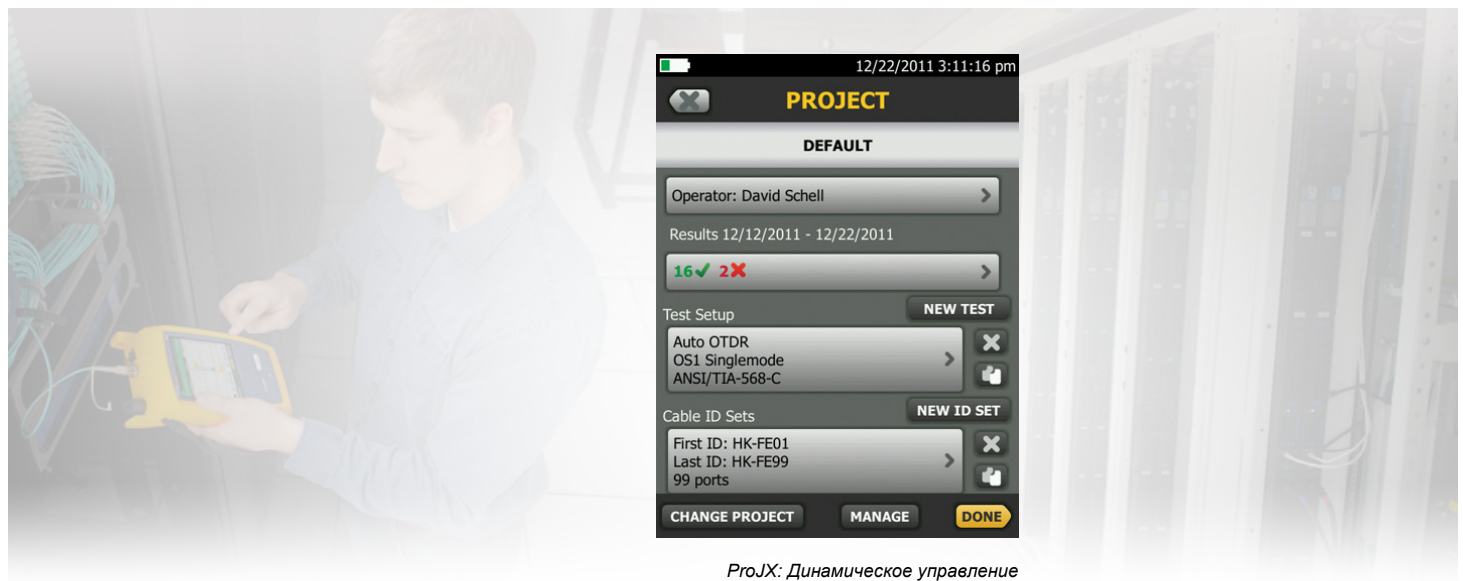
12/22/2011 3:11:16 pm

PROJECT

DEFAULT

Operator: David Schell

Results 12/12/2011 - 12/22/2011

16✓ 2✗

Test Setup

NEW TEST

Auto OTDR
OS1 Singlemode
ANSI/TIA-568-C

Cable ID Sets

NEW ID SET

First ID: HK-FE01
Last ID: HK-FE99
99 ports

CHANGE PROJECT

MANAGE

DONE

ProJX: Динамическое управление